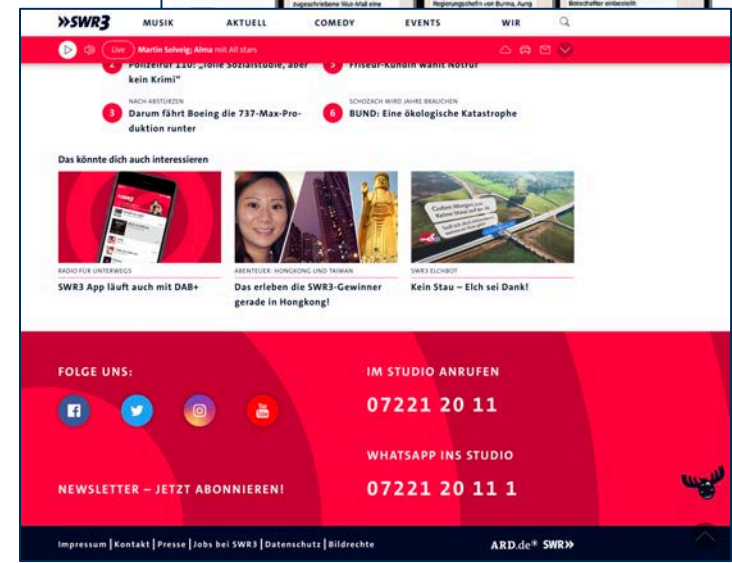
zugeschriebene Mub-Mall eine | Regierungschefin von Burma, Aung | Botschafter einbestellt

»SWR3 MUSIK AKTUELL COMEDY EVENTS WIR

Live Martin Solveig; Alma mit All stars

2 Polizeiruf 110: „Tolle Sozialstudie, aber kein Krimi"

5 Friseur-Kundin wählt Notruf

NACH ABSTÜRZEN
3 Darum fährt Boeing die 737-Max-Produktion runter

SCHOZACH WIRD JAHRE BRAUCHEN
6 BUND: Eine ökologische Katastrophe

Das könnte dich auch interessieren

RADIO FÜR UNTERWEGS
SWR3 App läuft auch mit DAB+

ABENTEUER: HONGKONG UND TAIWAN
Das erleben die SWR3-Gewinner gerade in Hongkong!

SWR3 ELCHBOT
Kein Stau – Elch sei Dank!

FOLGE UNS:

NEWSLETTER – JETZT ABONNIEREN!

IM STUDIO ANRUFEN
07221 20 11

WHATSAPP INS STUDIO
07221 20 11 1

Impressum | Kontakt | Presse | Jobs bei SWR3 | Datenschutz | Bildrechte

ARD.de® SWR»